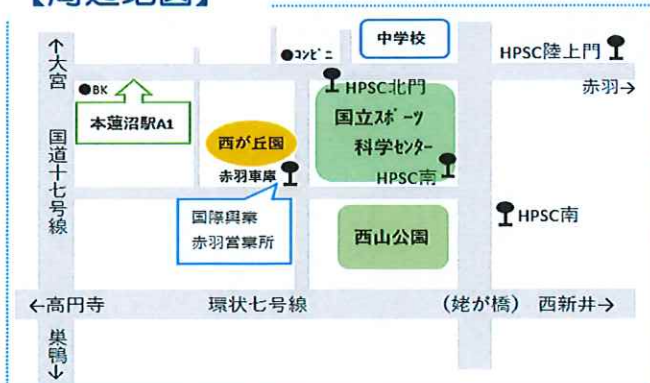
【周辺地図】

↑大宮

国道十七号線

巣鴨↓

●BK

本蓮沼駅A1

●コンビニ

中学校

HPSC陸上門

HPSC北門

赤羽→

西が丘園

赤羽車庫

国立スポーツ科学センター

HPSC南

HPSC南

国際興業
赤羽営業所

西山公園

←高円寺

環状七号線

（姥が橋）

西新井→